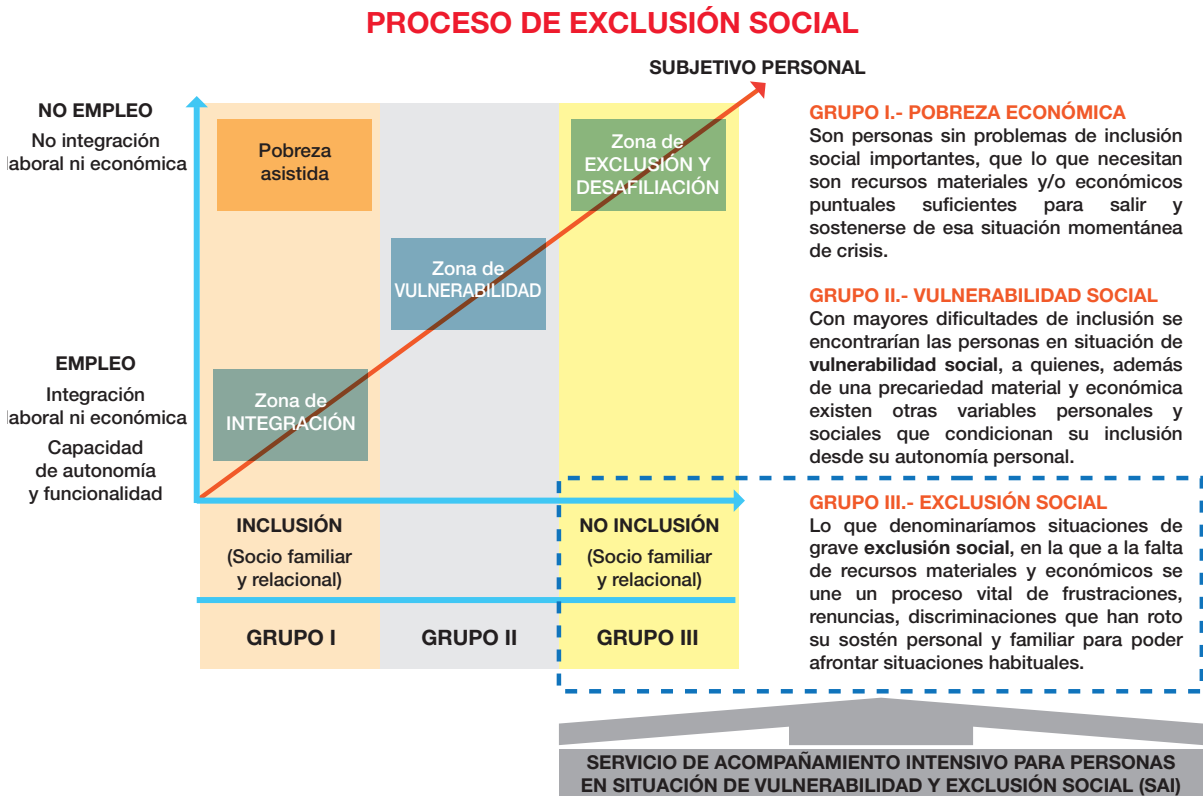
PROCESO DE EXCLUSIÓN SOCIAL

SUBJETIVO PERSONAL

NO EMPLEO
No integración laboral ni económica

EMPLEO
Integración laboral ni económica
Capacidad de autonomía y funcionalidad

Pobreza asistida

Zona de EXCLUSIÓN Y DESAFILIACIÓN

Zona de VULNERABILIDAD

Zona de INTEGRACIÓN

INCLUSIÓN
(Socio familiar y relacional)

NO INCLUSIÓN
(Socio familiar y relacional)

GRUPO I

GRUPO II

GRUPO III

GRUPO I.- POBREZA ECONÓMICA
Son personas sin problemas de inclusión social importantes, que lo que necesitan son recursos materiales y/o económicos puntuales suficientes para salir y sostenerse de esa situación momentánea de crisis.

GRUPO II.- VULNERABILIDAD SOCIAL
Con mayores dificultades de inclusión se encontrarían las personas en situación de vulnerabilidad social, a quienes, además de una precariedad material y económica existen otras variables personales y sociales que condicionan su inclusión desde su autonomía personal.

GRUPO III.- EXCLUSIÓN SOCIAL
Lo que denominaríamos situaciones de grave exclusión social, en la que a la falta de recursos materiales y económicos se une un proceso vital de frustraciones, renuncias, discriminaciones que han roto su sostén personal y familiar para poder afrontar situaciones habituales.

SERVICIO DE ACOMPAÑAMIENTO INTENSIVO PARA PERSONAS EN SITUACIÓN DE VULNERABILIDAD Y EXCLUSIÓN SOCIAL (SAI)